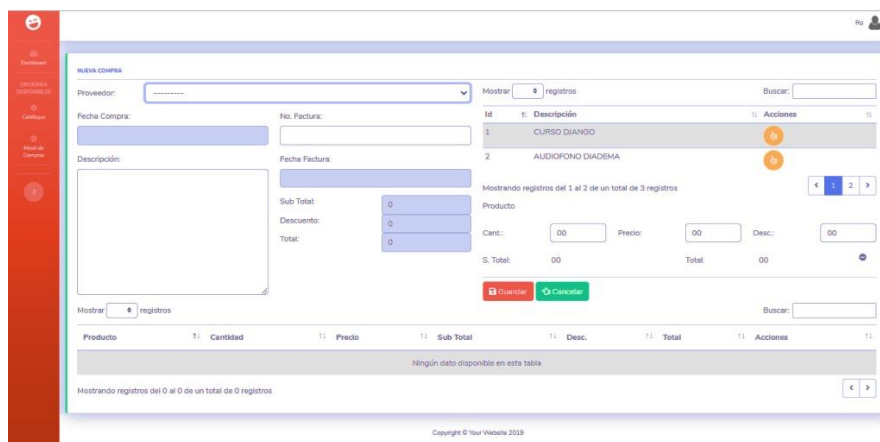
Ro

Dashboard

EXPLORAR DISPONIBLES

Catálogo

Movi de Compras

NUEVA COMPRA

Proveedor: ----------

Fecha Compra:

No. Factura:

Descripción:

Fecha Factura:

Sub Total: 0

Descuento: 0

Total: 0

Mostrar registros

Buscar:

| Id | Descripción | Acciones |
|---|---|---|
| 1 | CURSO DJANGO | |
| 2 | AUDIFONO DIADEMA | |

Mostrando registros del 1 al 2 de un total de 3 registros

‹ 1 2 ›

Producto

Cant.: 00 Precio: 00 Desc.: 00

S. Total: 00 Total: 00

Guardar Cancelar

Mostrar registros

Buscar:

| Producto | Cantidad | Precio | Sub Total | Desc. | Total | Acciones |
|---|---|---|---|---|---|---|
| Ningún dato disponible en esta tabla | | | | | | |

Mostrando registros del 0 al 0 de un total de 0 registros

‹ ›

Copyright © Your Website 2019